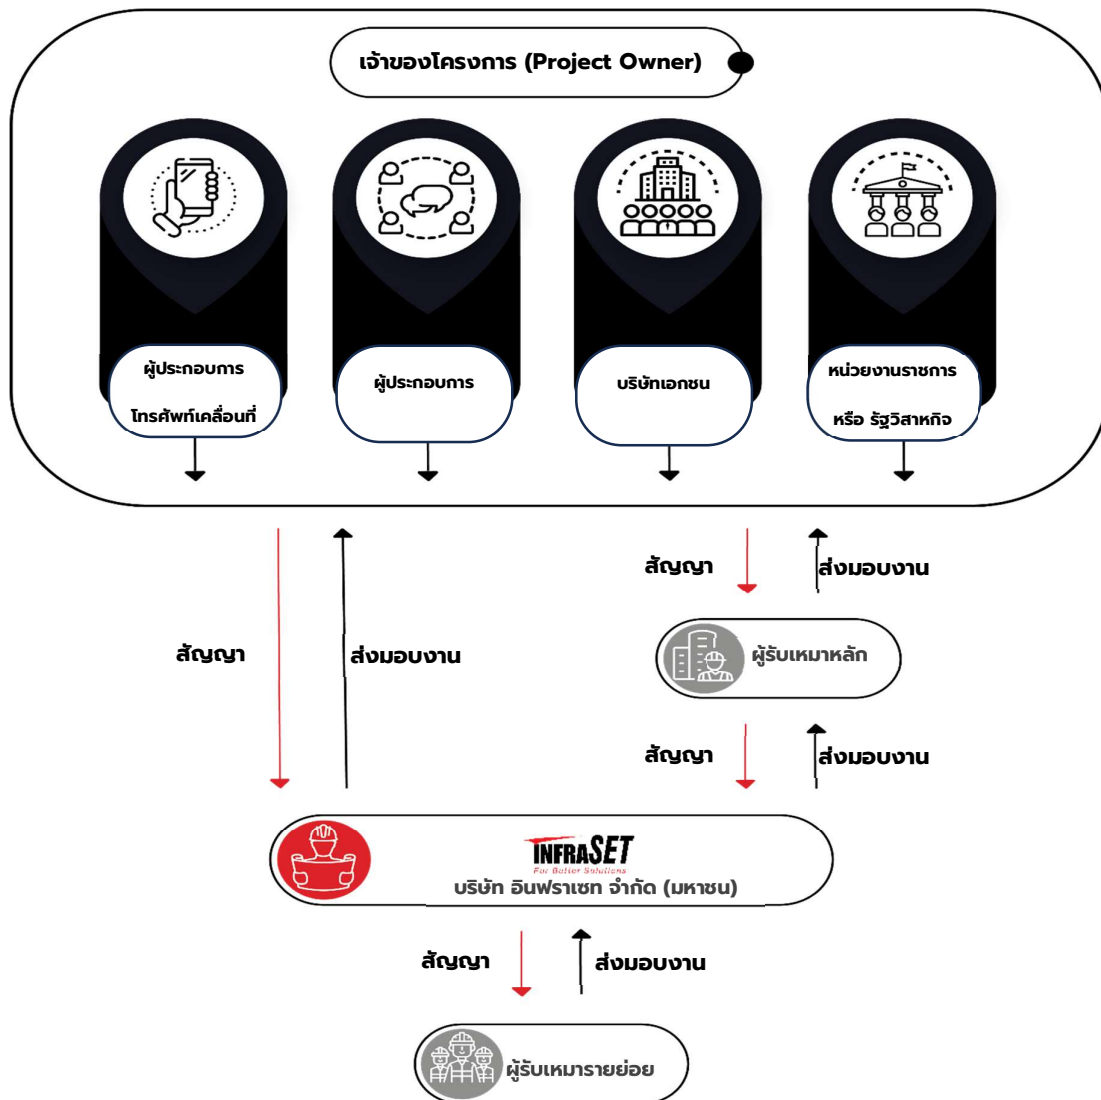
เจ้าของโครงการ (Project Owner)

ผู้ประกอบการ โทรศัพท์เคลื่อนที่

ผู้ประกอบการ

บริษัทเอกชน

หน่วยงานราชการ หรือ รัฐวิสาหกิจ

สัญญา

ส่งมอบงาน

สัญญา

ส่งมอบงาน

ผู้รับเหมาหลัก

สัญญา

ส่งมอบงาน

INFRASET
For Better Solutions
บริษัท อินฟราเซท จำกัด (มหาชน)

สัญญา

ส่งมอบงาน

ผู้รับเหมารายย่อย